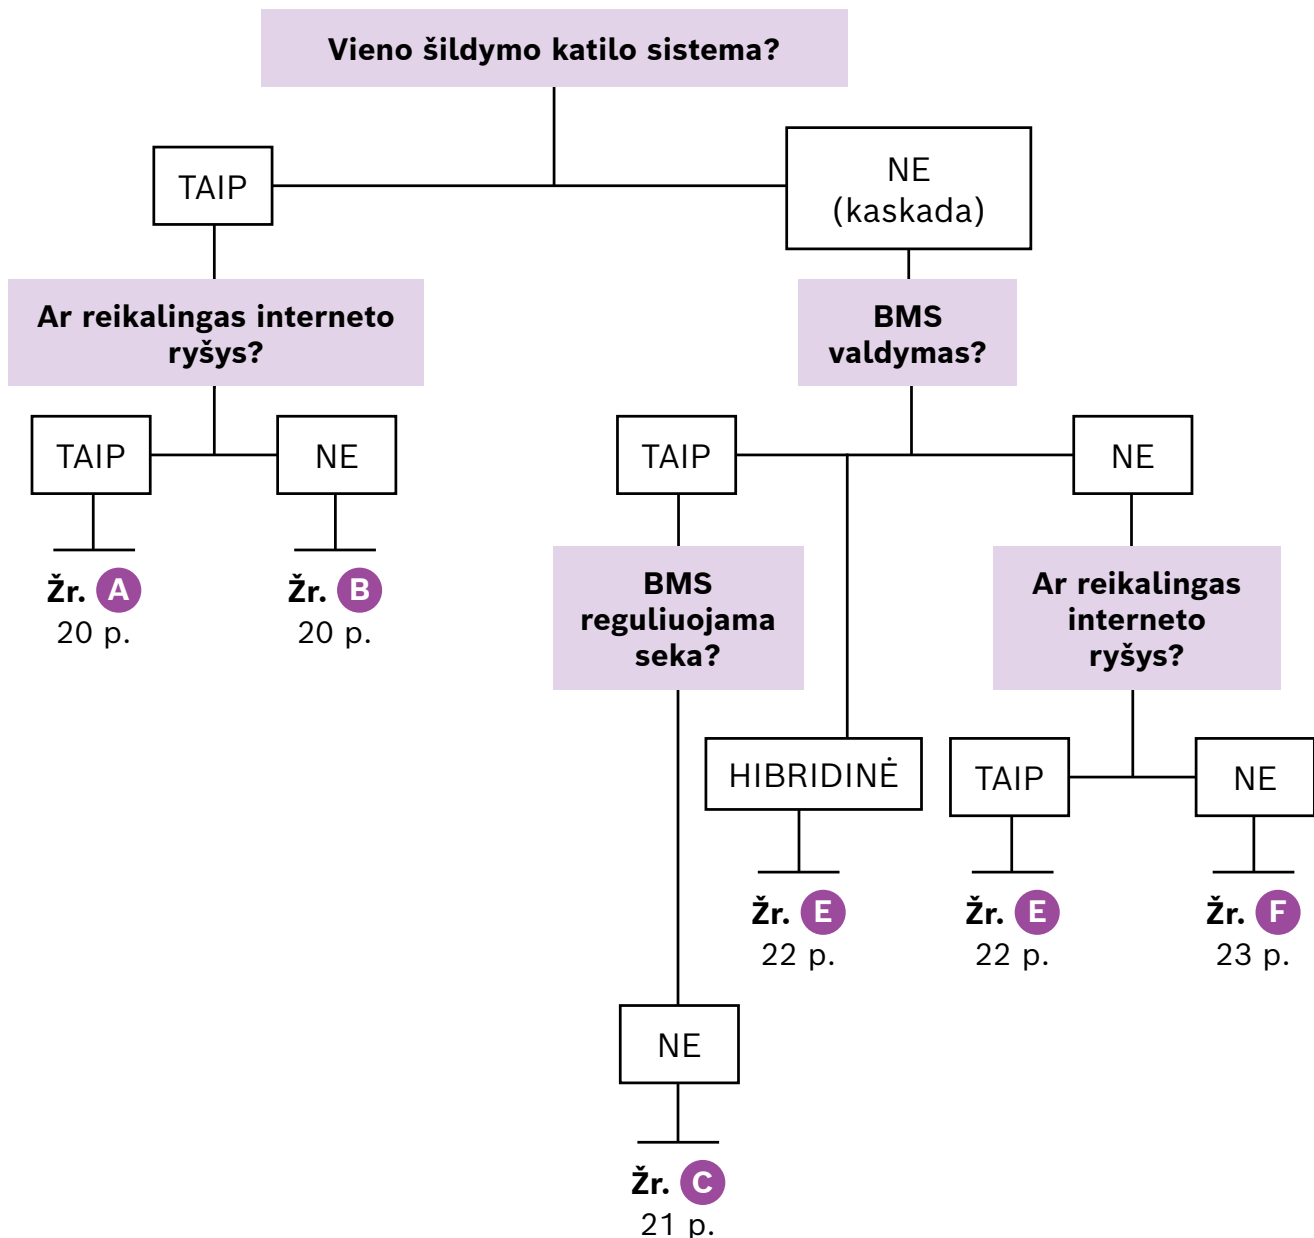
Vieno šildymo katilo sistema?

TAIP

NE (kaskada)

Ar reikalingas interneto ryšys?

BMS valdymas?

TAIP

NE

TAIP

NE

Žr. A 20 p.

Žr. B 20 p.

BMS reguliuojama seka?

HIBRIDINĖ

Ar reikalingas interneto ryšys?

TAIP

NE

Žr. E 22 p.

Žr. E 22 p.

Žr. F 23 p.

NE

Žr. C 21 p.